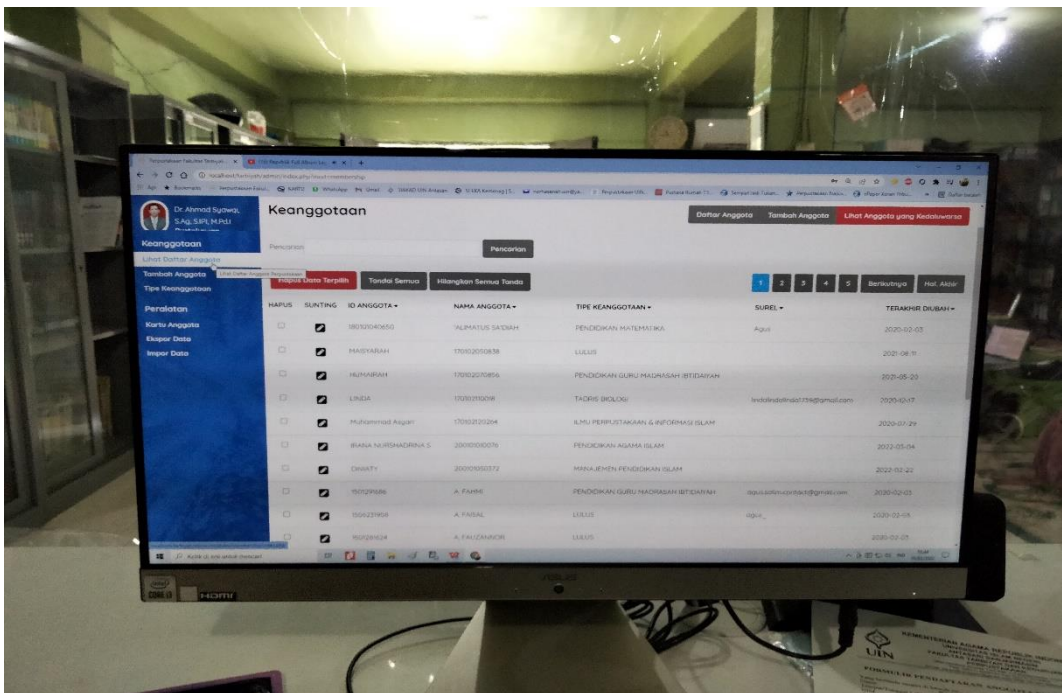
Dr. Ahmad Syawqi, S.Ag, S.IPI, M.Pd.I

Keanggotaan
Lihat Daftar Anggota
Tambah Anggota
Tipe Keanggotaan

Peralatan
Kartu Anggota
Ekspor Data
Impor Data

Keanggotaan

Daftar Anggota | Tambah Anggota | Lihat Anggota yang Kadaluwarsa

Pencarian | Pencarian

Hapus Data Terpilih | Tandai Semua | Hilangkan Semua Tanda

1 2 3 4 5 Berikutnya Hal. Akhir

| HAPUS | SUNTING | ID ANGGOTA ▾ | NAMA ANGGOTA ▾ | TIPE KEANGGOTAAN ▾ | SUREL ▾ | TERAKHIR DIUBAH ▾ |
|---|---|---|---|---|---|---|
| | | 180101040650 | 'ALIMATUS SA'DIAH | PENDIDIKAN MATEMATIKA | Agus | 2020-02-03 |
| | | MASYARAH | 170102050838 | LULUS | | 2021-06-11 |
| | | HUMAIRAH | 170102070856 | PENDIDIKAN GURU MADRASAH IBTIDAIYAH | | 2021-05-20 |
| | | LINDA | 170102110016 | TADRIS BIOLOGI | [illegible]@gmail.com | 2020-12-17 |
| | | Muhammad Asyari | 170102120264 | ILMU PERPUSTAKAAN & INFORMASI ISLAM | | 2020-07-29 |
| | | IRIANA NURSHADRINA S | 200101010076 | PENDIDIKAN AGAMA ISLAM | | 2022-03-04 |
| | | DIANTY | 200101050372 | MANAJEMEN PENDIDIKAN ISLAM | | 2022-02-22 |
| | | 1501291686 | A. FAHMI | PENDIDIKAN GURU MADRASAH IBTIDAIYAH | agus.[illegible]@gmail.com | 2020-02-03 |
| | | 1505231658 | A. FAISAL | LULUS | agus_ | 2020-03-05 |
| | | 1502261524 | A. FAUZANNOR | LULUS | | 2020-02-03 |

ASUS

UIN
KEMENTERIAN AGAMA REPUBLIK INDONESIA
FORMULIR PENDAFTARAN